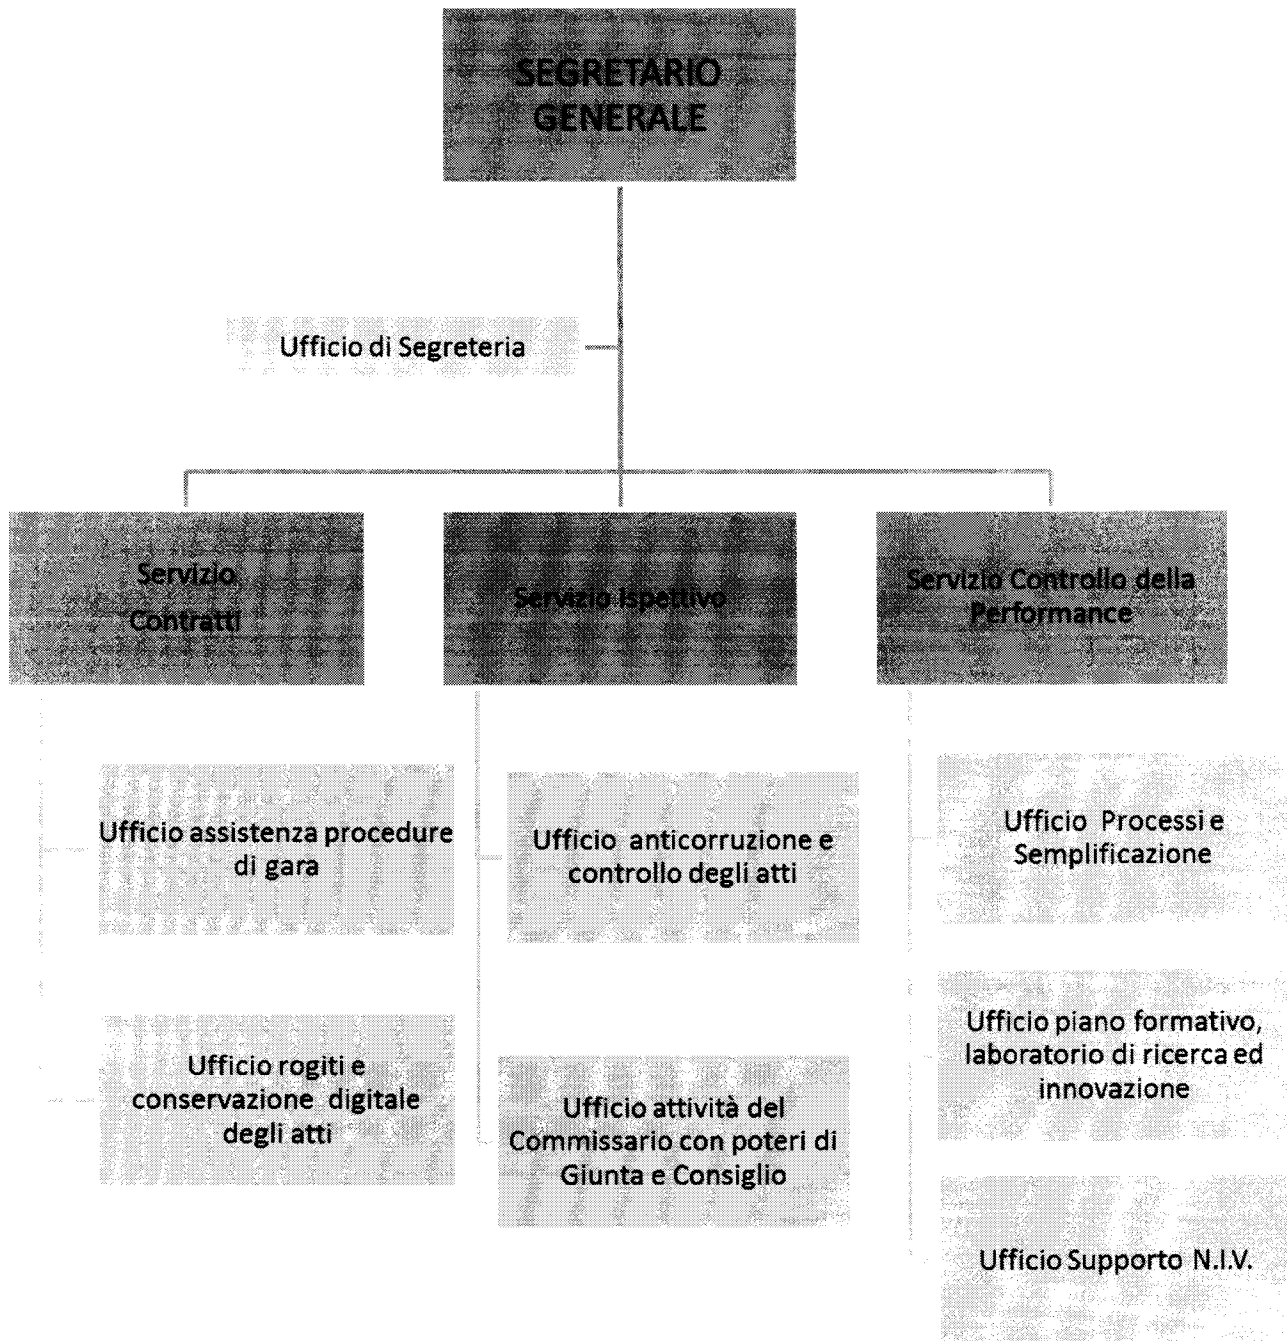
SEGRETARIO GENERALE

Ufficio di Segreteria

Servizio Contratti

Servizio Ispettivo

Servizio Controllo della Performance

Ufficio assistenza procedure di gara

Ufficio rogiti e conservazione digitale degli atti

Ufficio anticorruzione e controllo degli atti

Ufficio attività del Commissario con poteri di Giunta e Consiglio

Ufficio Processi e Semplificazione

Ufficio piano formativo, laboratorio di ricerca ed innovazione

Ufficio Supporto N.I.V.